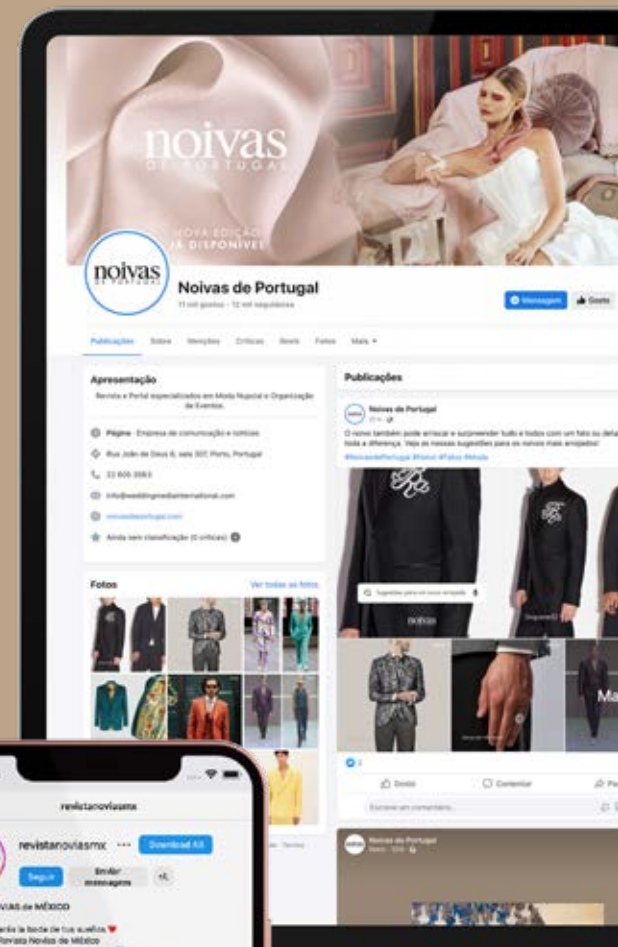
noivas
DE PORTUGAL
NOVA EDIÇÃO
JÁ DISPONÍVEL

noivas
DE PORTUGAL
Noivas de Portugal
11 mil gostos • 12 mil seguidores
Mensagem
Gosto

Publicações Sobre Menções Críticas Reels Fotos Mais

Apresentação
Revista e Portal especializados em Moda Nupcial e Organização de Eventos.
Página · Empresa de comunicação e notícias
Rua João de Deus 6, sala 307, Porto, Portugal
22 605 3563
info@weddingmediainternational.com
noivasdeportugal.com
Ainda sem classificação (0 críticas)

Fotos
Ver todas as fotos

Publicações
Noivas de Portugal
O noivo também pode arriscar e surpreender tudo e todos com um fato ou detalhe que faça toda a diferença. Veja as nossas sugestões para os noivos mais arrojados!
#NoivasdePortugal #Noivo #Fatos #Moda
Sugestões para um noivo arrojado
noivas
Gosto
Comentar
Escreve um comentário...
Noivas de Portugal

revistanoviasmx
revistanoviasmx
Download All
Seguir
Enviar mensagem
NOVIAS de MÉXICO
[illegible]
Revista Novias de México